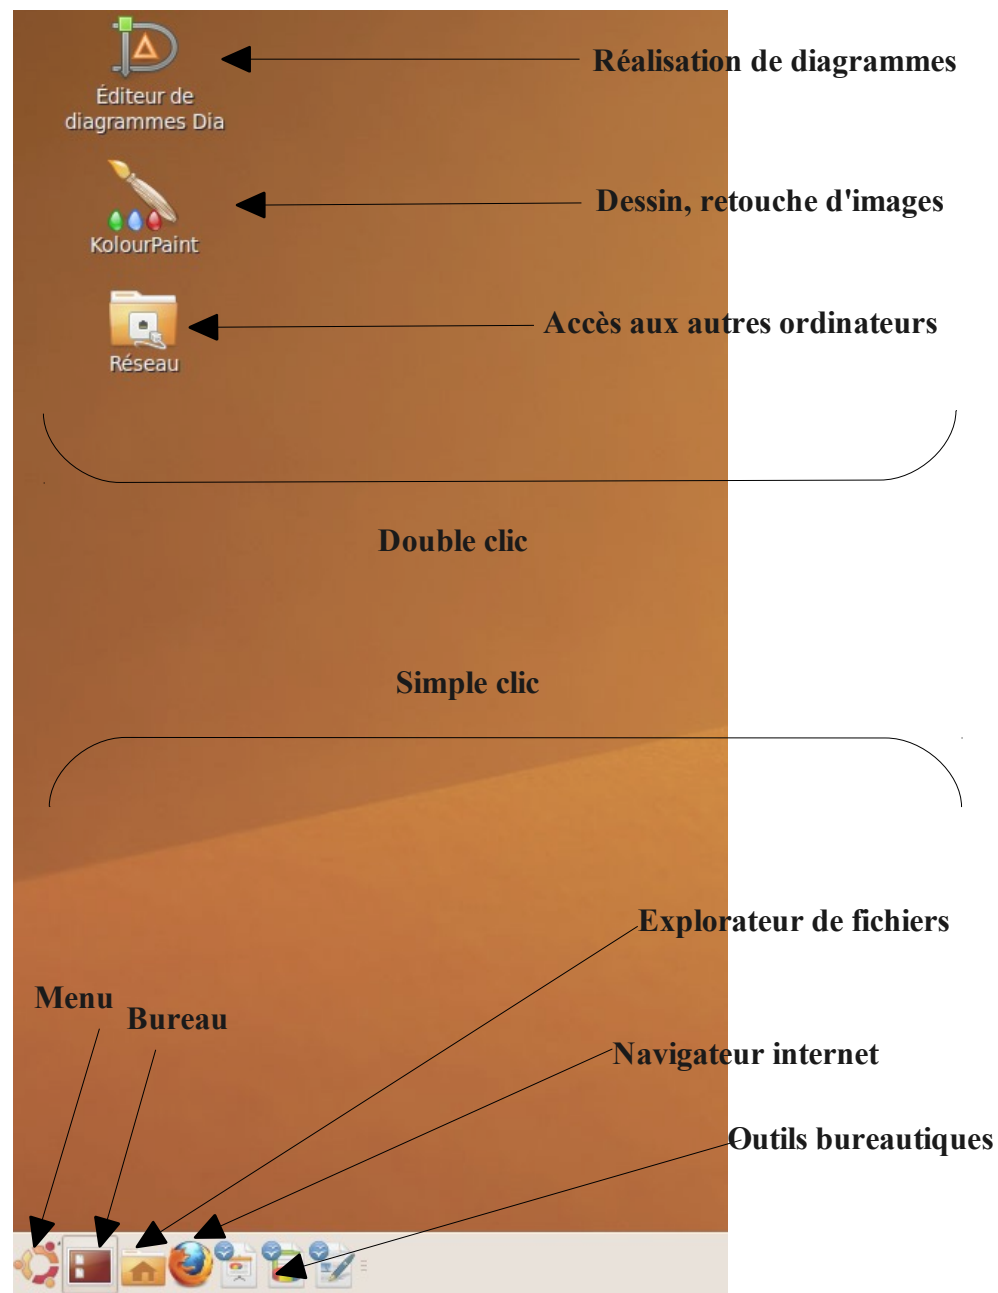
Éditeur de diagrammes Dia

Réalisation de diagrammes

KolourPaint

Dessin, retouche d'images

Réseau

Accès aux autres ordinateurs

Double clic

Simple clic

Explorateur de fichiers

Menu

Bureau

Navigateur internet

Outils bureautiques